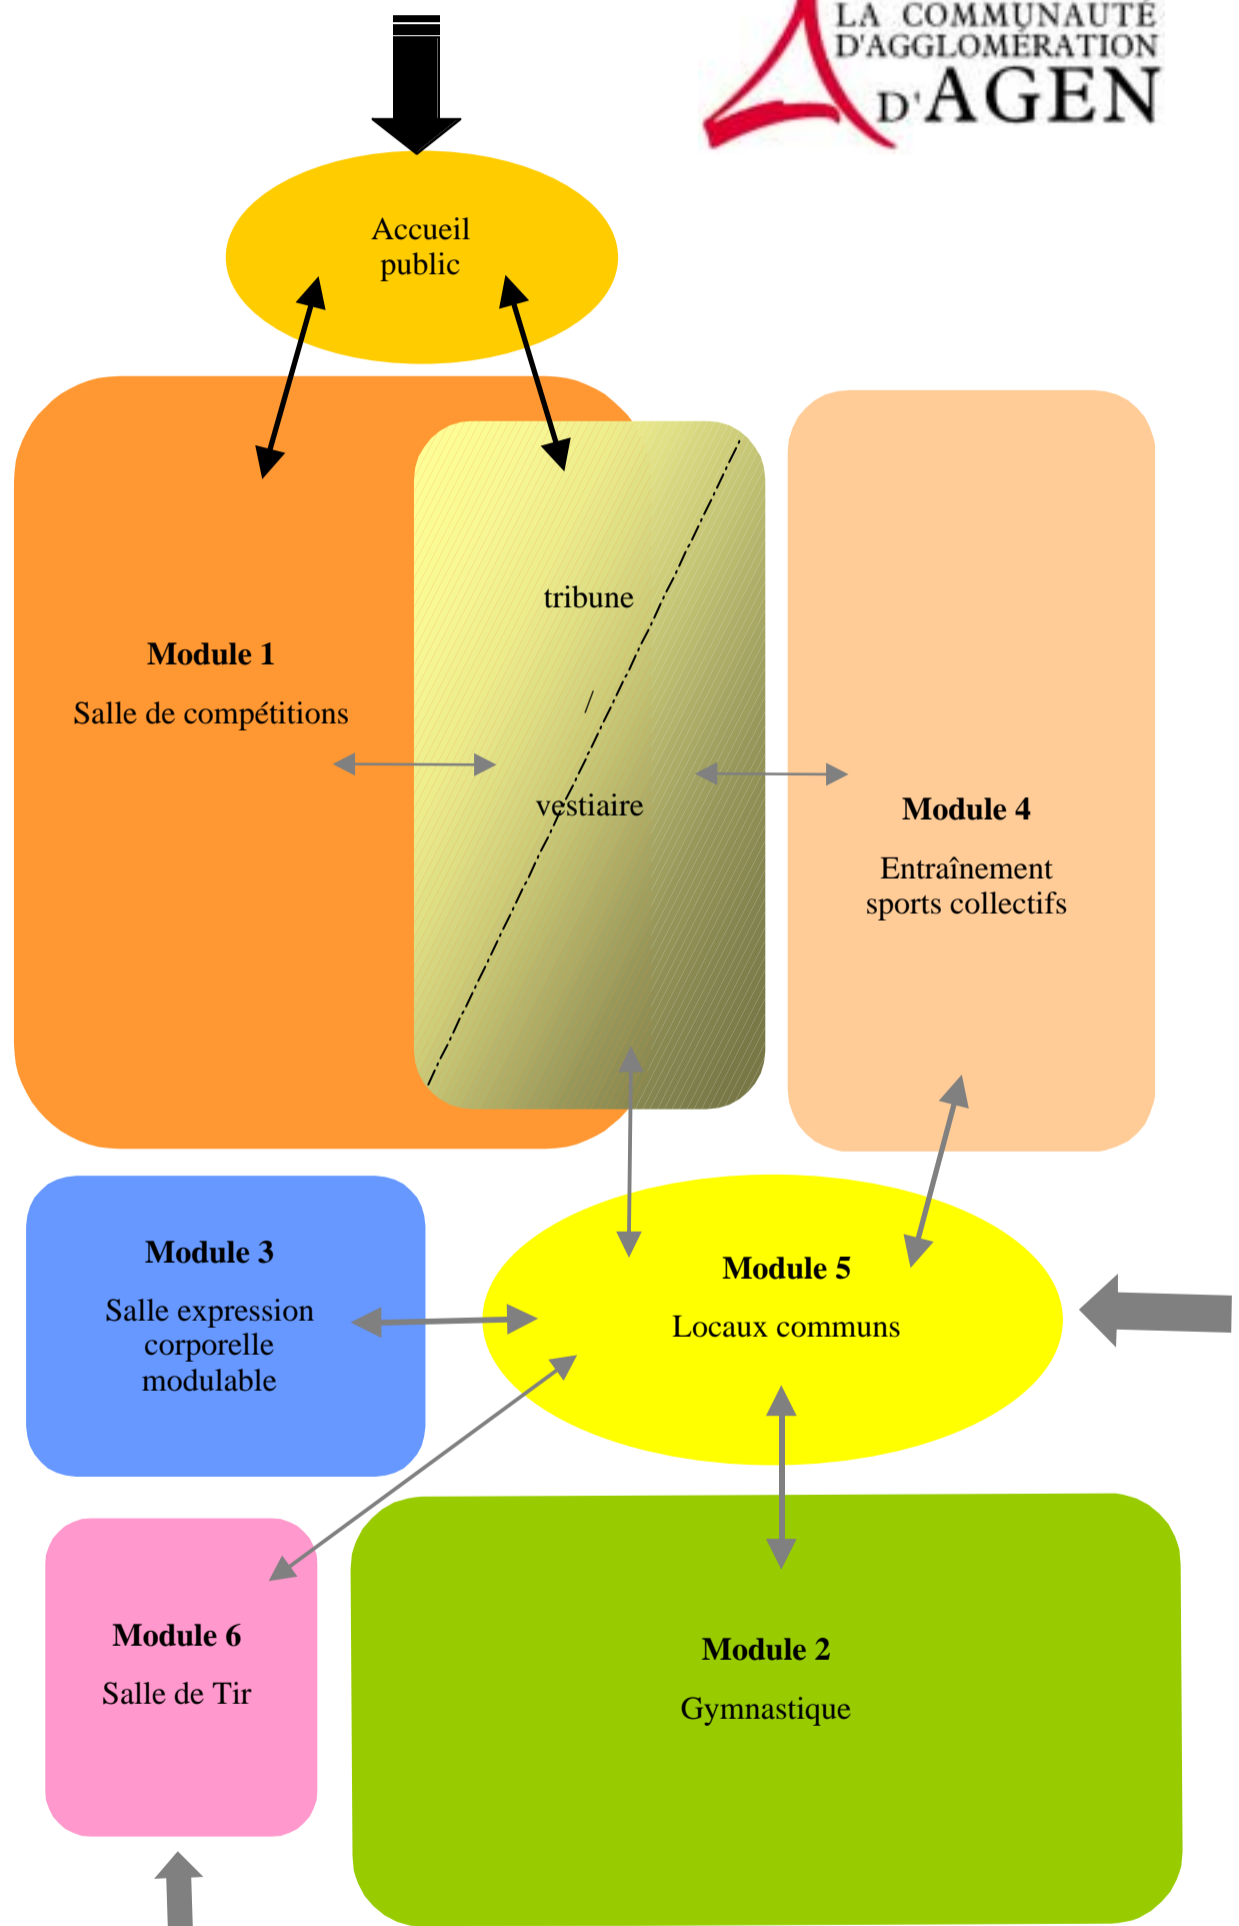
LA COMMUNAUTÉ D'AGGLOMÉRATION D'AGEN

Accueil public

Module 1

Salle de compétitions

tribune

/

vestiaire

Module 4

Entraînement sports collectifs

Module 3

Salle expression corporelle modulable

Module 5

Locaux communs

Module 6

Salle de Tir

Module 2

Gymnastique